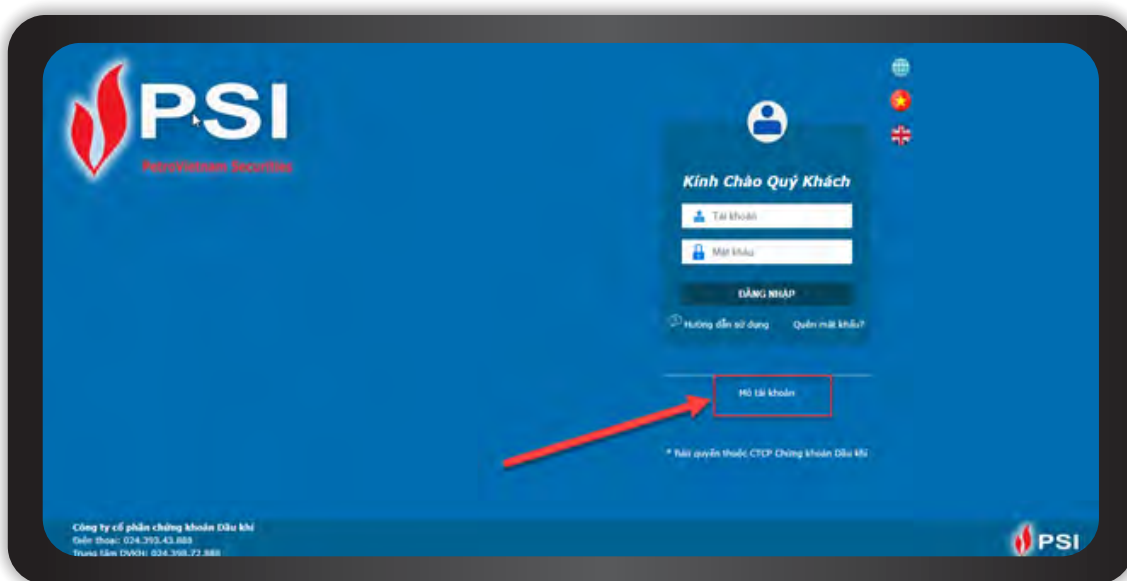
PSI
PetroVietnam Securities

Kính Chào Quý Khách

Tài khoản

Mật khẩu

ĐĂNG NHẬP

Hướng dẫn sử dụng

Quên mật khẩu?

Mở tài khoản

* Bản quyền thuộc CTCP Chứng khoán Dầu khí

Công ty cổ phần chứng khoán Dầu khí
Điện thoại: 024.393.43.888
Trung tâm DVKH: 024.398.72.888

PSI